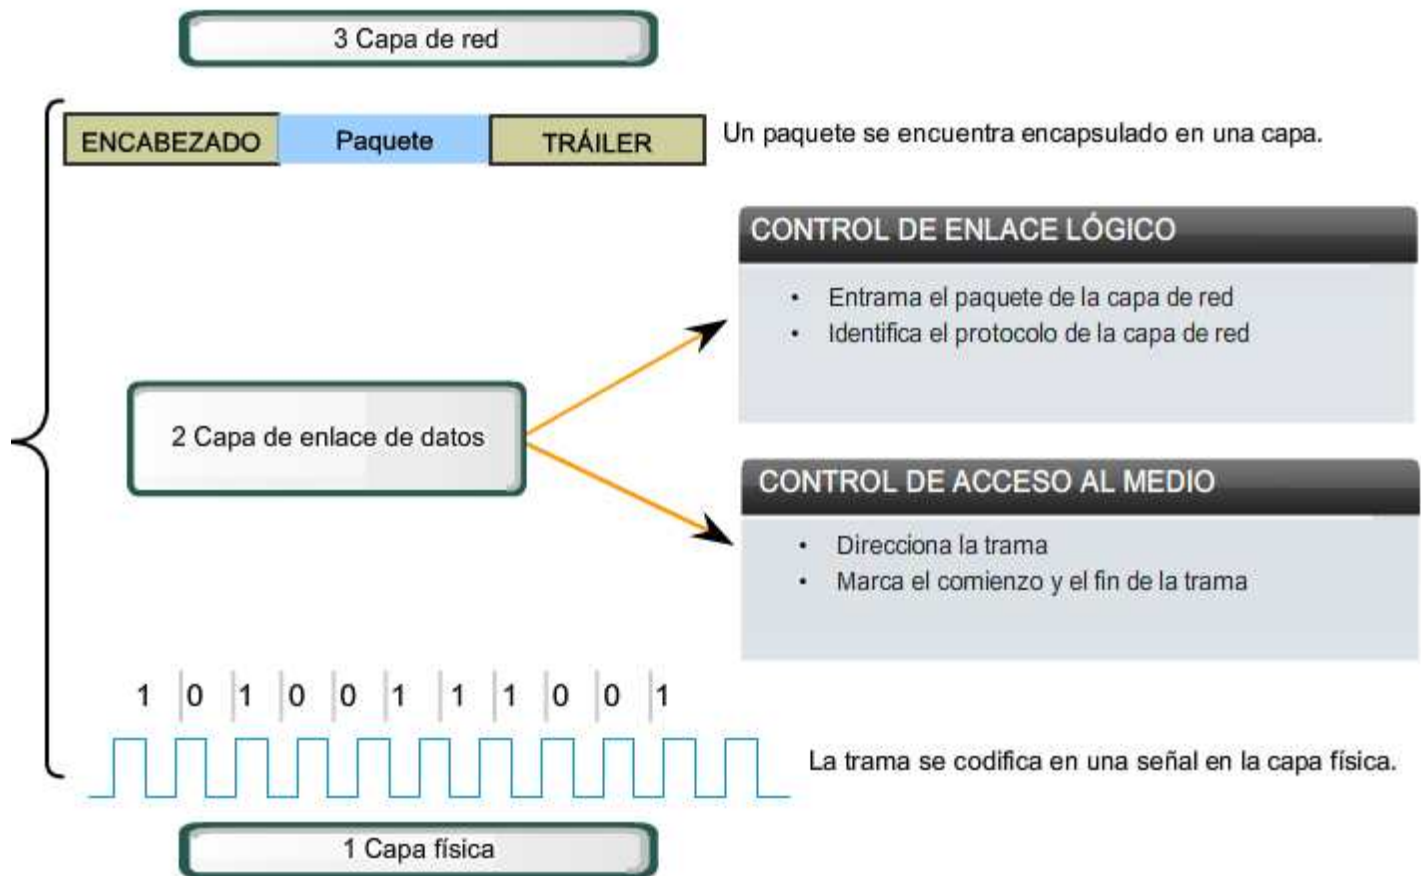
3 Capa de red

ENCABEZADO | Paquete | TRÁILER

Un paquete se encuentra encapsulado en una capa.

CONTROL DE ENLACE LÓGICO

• Entrama el paquete de la capa de red
• Identifica el protocolo de la capa de red

2 Capa de enlace de datos

CONTROL DE ACCESO AL MEDIO

• Direcciona la trama
• Marca el comienzo y el fin de la trama

1 0 1 0 0 1 1 1 0 0 1

La trama se codifica en una señal en la capa física.

1 Capa física